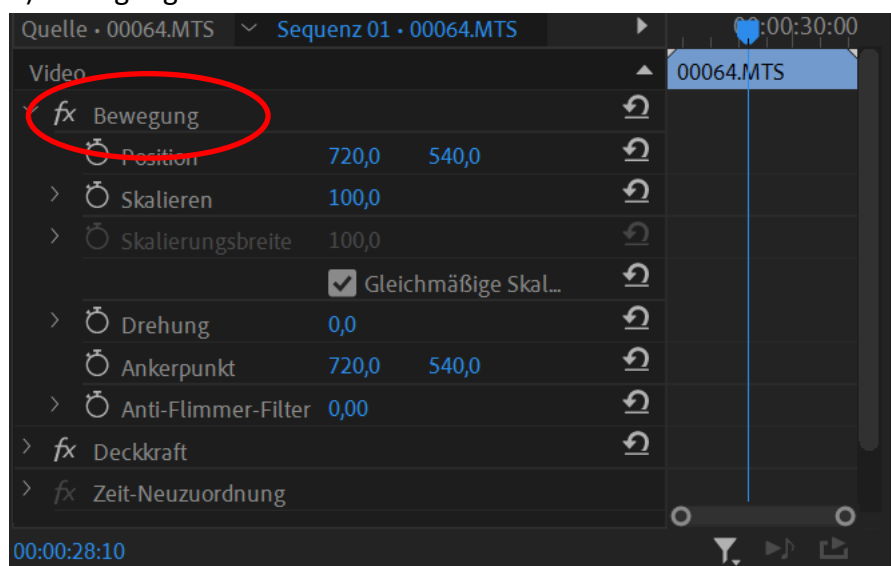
Quelle • 00064.MTS
Sequenz 01 • 00064.MTS
00:00:30:00
Video
00064.MTS
fx Bewegung
Position 720,0 540,0
Skalieren 100,0
Skalierungsbreite 100,0
Gleichmäßige Skal...
Drehung 0,0
Ankerpunkt 720,0 540,0
Anti-Flimmer-Filter 0,00
fx Deckkraft
fx Zeit-Neuzuordnung
00:00:28:10